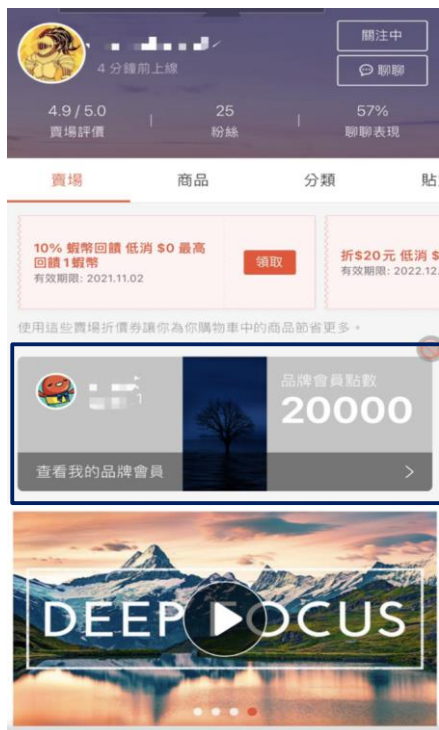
4 分鐘前上線

關注中

聊聊

4.9 / 5.0
賣場評價

25
粉絲

57%
聊聊表現

賣場　商品　分類　貼

10% 蝦幣回饋 低消 $0 最高回饋1蝦幣
有效期限: 2021.11.02

領取

折$20元 低消 $
有效期限: 2022.12.

使用這些賣場折價券讓你為你購物車中的商品節省更多。

品牌會員點數
20000

查看我的品牌會員

DEEP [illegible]OCUS